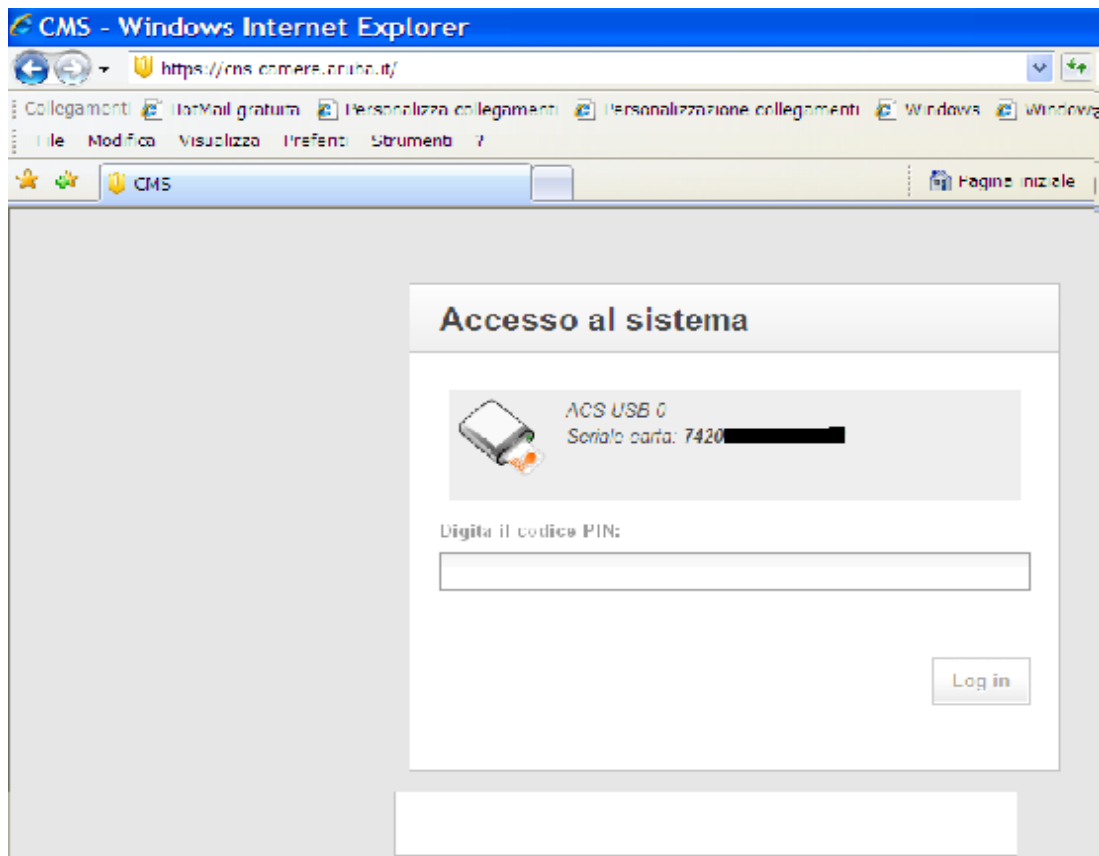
CMS - Windows Internet Explorer

https://cns.camere.aruba.it/

Collegamenti HotMail gratuita Personalizza collegamenti Personalizzazione collegamenti Windows Windows

File Modifica Visualizza Preferiti Strumenti ?

CMS

Pagina iniziale

Accesso al sistema

ACS USB 0
Seriale carta: 7420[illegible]

Digita il codice PIN:

Log in